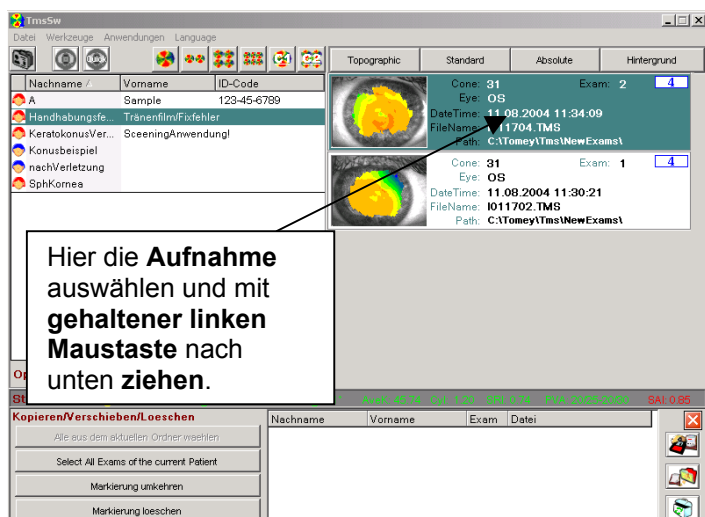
TmsSw
Datei Werkzeuge Anwendungen Language

Topographic | Standard | Absolute | Hintergrund

| Nachname | Vorname | ID-Code |
|---|---|---|
| A | Sample | 123-45-6789 |
| Handhabungsfe... | Tränenfilm/Fixfehler | |
| KeratokonusVer... | SceeningAnwendung! | |
| Konusbeispiel | | |
| nachVerletzung | | |
| SphKornea | | |

Cone: 31 Exam: 2 4
Eye: OS
DateTime: 11.08.2004 11:34:09
FileName: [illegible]11704.TMS
Path: C:\Tomey\Tms\NewExams\

Cone: 31 Exam: 1 4
Eye: OS
DateTime: 11.08.2004 11:30:21
FileName: I011702.TMS
Path: C:\Tomey\Tms\NewExams\

Hier die **Aufnahme** auswählen und mit **gehaltener linken Maustaste** nach unten **ziehen**.

Op
St
Avek: 45.74 Cyl: 1.52 SRI: 0.74 PVA: 20/25-20/50 SAI: 0.85

Kopieren/Verschieben/Loeschen
Alle aus dem aktuellen Ordner waehlen
Select All Exams of the current Patient
Markierung umkehren
Markierung loeschen

| Nachname | Vorname | Exam | Datei |
|---|---|---|---|